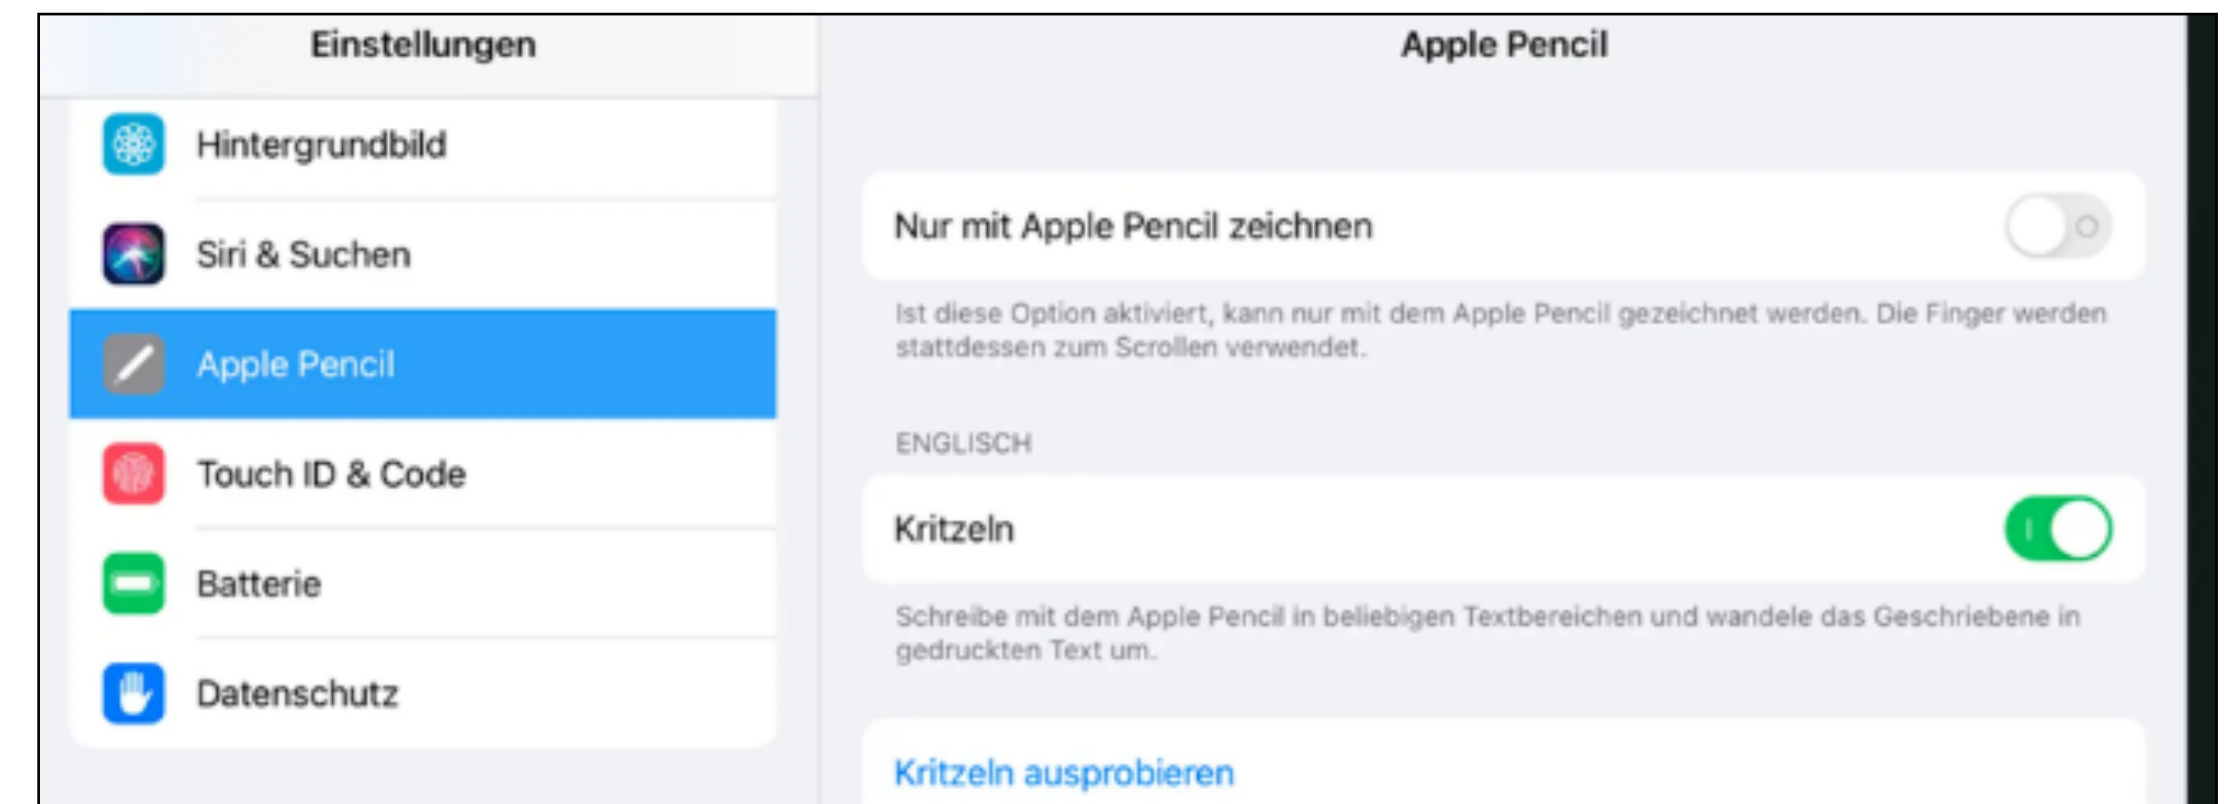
Einstellungen

Hintergrundbild

Siri & Suchen

Apple Pencil

Touch ID & Code

Batterie

Datenschutz

Apple Pencil

Nur mit Apple Pencil zeichnen

Ist diese Option aktiviert, kann nur mit dem Apple Pencil gezeichnet werden. Die Finger werden stattdessen zum Scrollen verwendet.

ENGLISCH

Kritzeln

Schreibe mit dem Apple Pencil in beliebigen Textbereichen und wandele das Geschriebene in gedruckten Text um.

Kritzeln ausprobieren